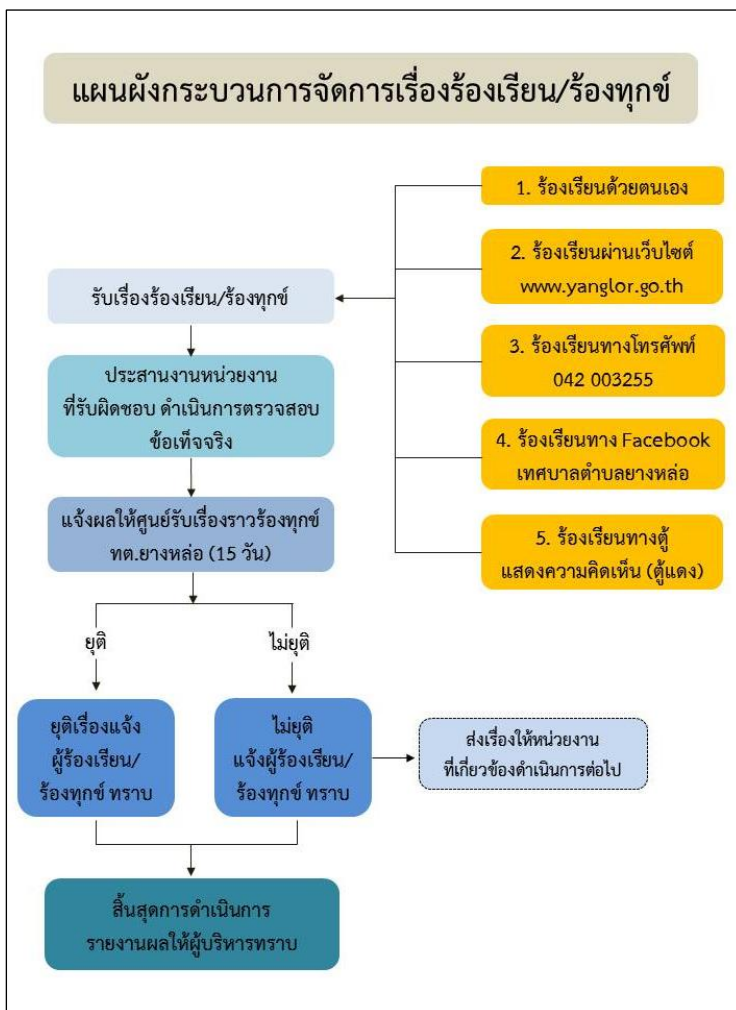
แผนผังกระบวนการจัดการเรื่องร้องเรียน/ร้องทุกข์

1. ร้องเรียนด้วยตนเอง

2. ร้องเรียนผ่านเว็บไซต์ www.yanglor.go.th

3. ร้องเรียนทางโทรศัพท์ 042 003255

4. ร้องเรียนทาง Facebook เทศบาลตำบลยางหล่อ

5. ร้องเรียนทางตู้ แสดงความคิดเห็น (ตู้แดง)

รับเรื่องร้องเรียน/ร้องทุกข์

ประสานงานหน่วยงาน ที่รับผิดชอบ ดำเนินการตรวจสอบ ข้อเท็จจริง

แจ้งผลให้ศูนย์รับเรื่องราวร้องทุกข์ ทต.ยางหล่อ (15 วัน)

ยุติ

ไม่ยุติ

ยุติเรื่องแจ้ง ผู้ร้องเรียน/ ร้องทุกข์ ทราบ

ไม่ยุติ แจ้งผู้ร้องเรียน/ ร้องทุกข์ ทราบ

ส่งเรื่องให้หน่วยงาน ที่เกี่ยวข้องดำเนินการต่อไป

สิ้นสุดการดำเนินการ รายงานผลให้ผู้บริหารทราบ